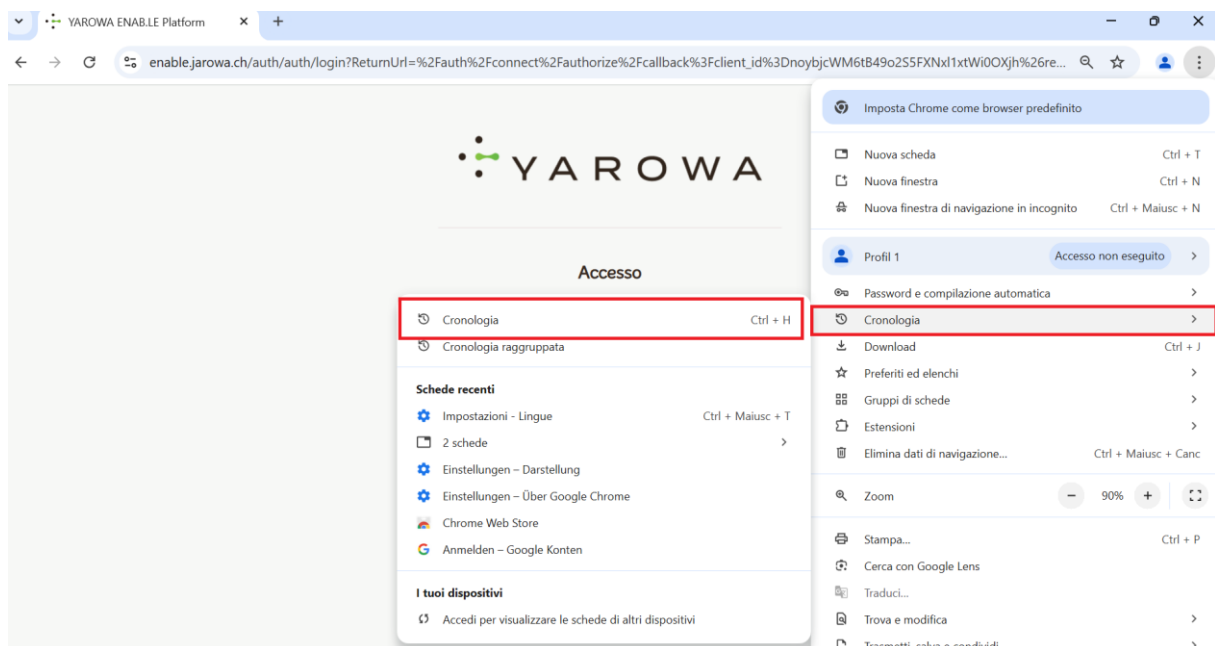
YAROWA ENAB.LE Platform

enable.jarowa.ch/auth/auth/login?ReturnUrl=%2Fauth%2Fconnect%2Fauthorize%2Fcallback%3Fclient_id%3DnoybjcWM6tB49o2S5FXNxl1xtWi0OXjh%26re...

YAROWA

Accesso

Cronologia Ctrl + H
Cronologia raggruppata

Schede recenti
Impostazioni - Lingue Ctrl + Maiusc + T
2 schede
Einstellungen – Darstellung
Einstellungen – Über Google Chrome
Chrome Web Store
Anmelden – Google Konten

I tuoi dispositivi
Accedi per visualizzare le schede di altri dispositivi

Imposta Chrome come browser predefinito

Nuova scheda Ctrl + T
Nuova finestra Ctrl + N
Nuova finestra di navigazione in incognito Ctrl + Maiusc + N

Profil 1 Accesso non eseguito

Password e compilazione automatica
Cronologia
Download Ctrl + J
Preferiti ed elenchi
Gruppi di schede
Estensioni
Elimina dati di navigazione... Ctrl + Maiusc + Canc

Zoom – 90% +

Stampa... Ctrl + P
Cerca con Google Lens
Traduci...
Trova e modifica
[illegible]